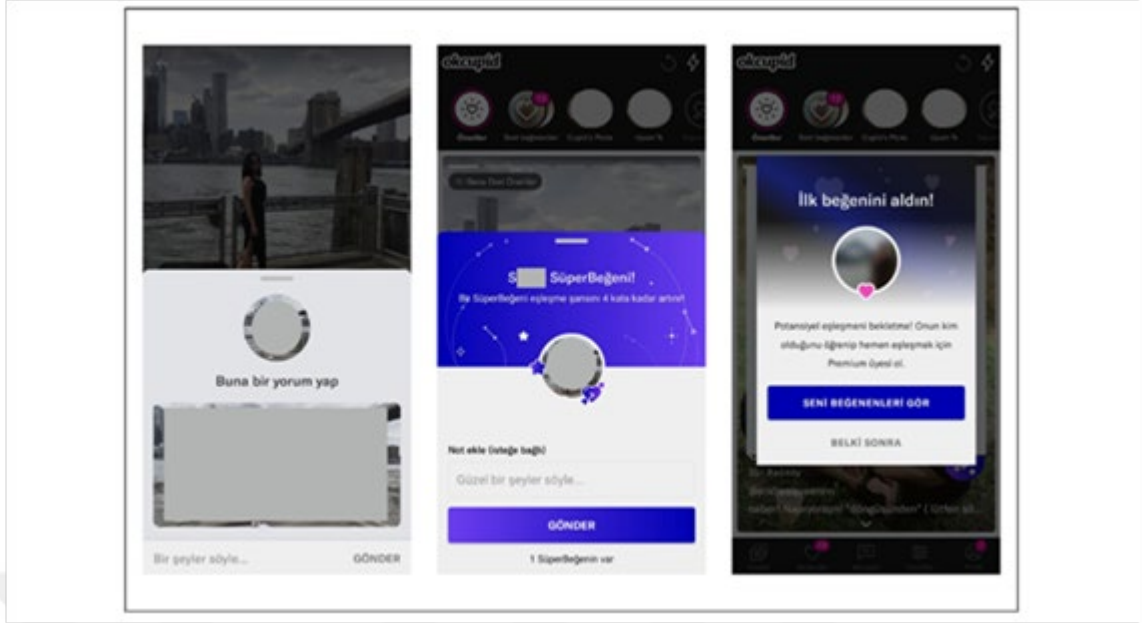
Buna bir yorum yap

Bir şeyler söyle...

GÖNDER

okcupid

Önerilen

Seni beğenenler

Cupid'in Pickleri

Uyum %

S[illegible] SüperBeğeni!

Bir SüperBeğeni eşleşme şansını 4 kata kadar artırır!

Not ekle (isteğe bağlı)

Güzel bir şeyler söyle...

GÖNDER

1 SüperBeğenin var

okcupid

Önerilen

Seni beğenenler

Cupid'in Pickleri

Uyum %

İlk beğenini aldın!

Potansiyel eşleşmeni bekletme! Onun kim olduğunu öğrenip hemen eşleşmek için Premium üyesi ol.

SENİ BEĞENENLERİ GÖR

BELKİ SONRA